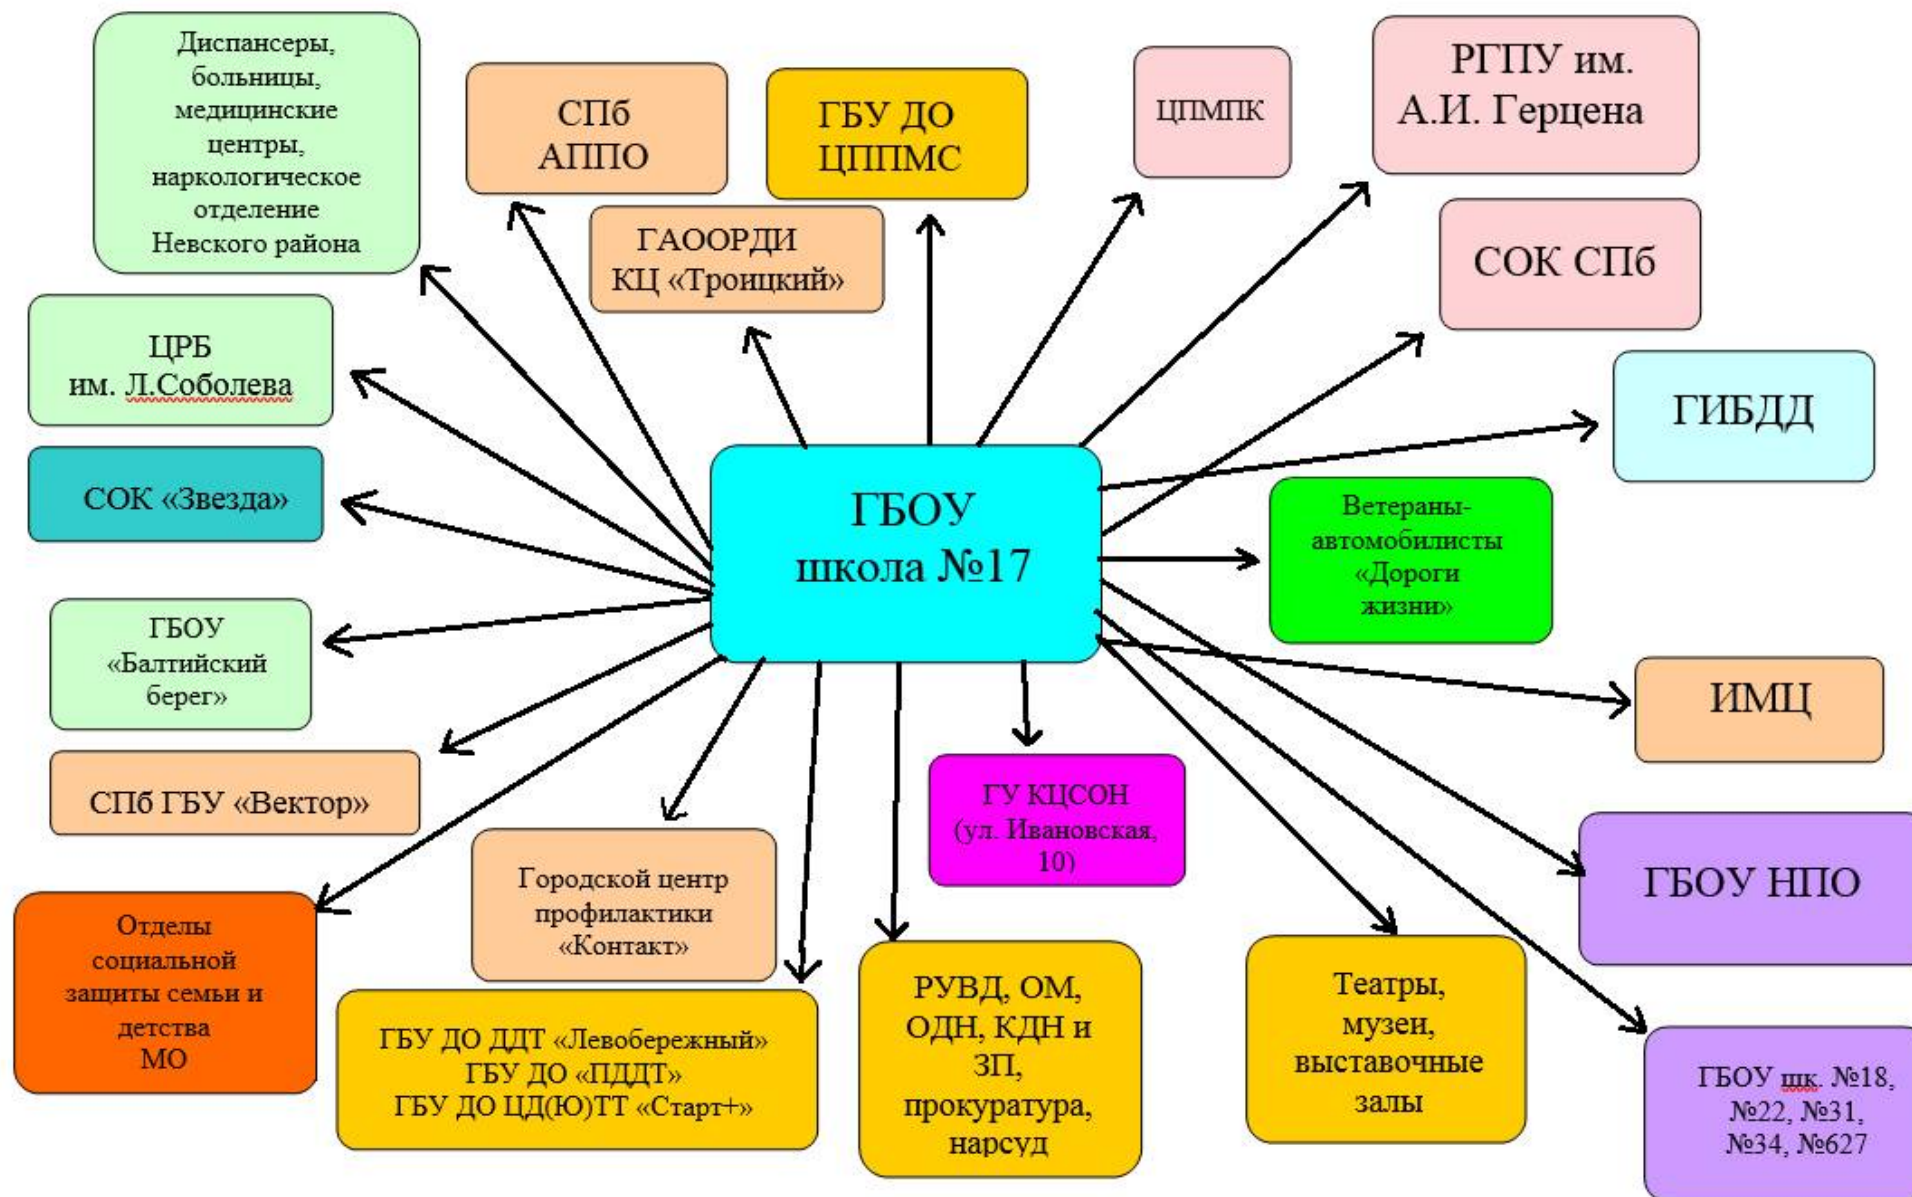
ГБОУ школа №17

Диспансеры, больницы, медицинские центры, наркологическое отделение Невского района

СПб АППО

ГБУ ДО ЦППМС

ЦПМПК

РГПУ им. А.И. Герцена

ГАООРДИ КЦ «Троицкий»

СОК СПб

ЦРБ им. Л.Соболева

ГИБДД

СОК «Звезда»

Ветераны-автомобилисты «Дороги жизни»

ГБОУ «Балтийский берег»

ИМЦ

СПб ГБУ «Вектор»

ГУ КЦСОН (ул. Ивановская, 10)

ГБОУ НПО

Городской центр профилактики «Контакт»

Отделы социальной защиты семьи и детства МО

ГБУ ДО ДДТ «Левобережный»
ГБУ ДО «ПДДТ»
ГБУ ДО ЦД(Ю)ТТ «Старт+»

РУВД, ОМ, ОДН, КДН и ЗП, прокуратура, нарсуд

Театры, музеи, выставочные залы

ГБОУ шк. №18, №22, №31, №34, №627